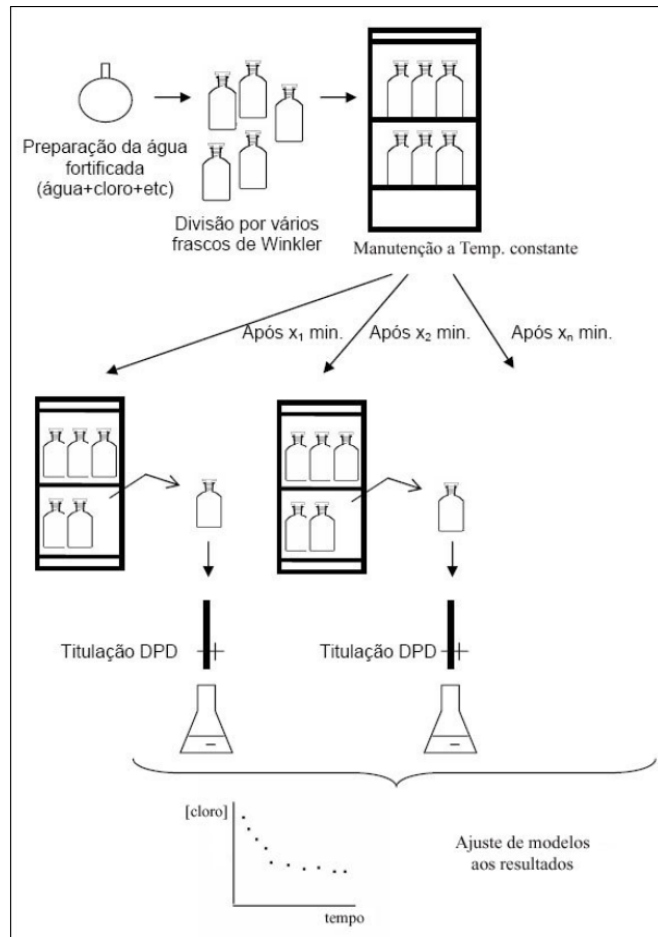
Preparação da água fortificada (água+cloro+etc)

Divisão por vários frascos de Winkler

Manutenção a Temp. constante

Após $x_1$ min.

Após $x_2$ min.

Após $x_n$ min.

Titulação DPD

Titulação DPD

[cloro]

tempo

Ajuste de modelos aos resultados